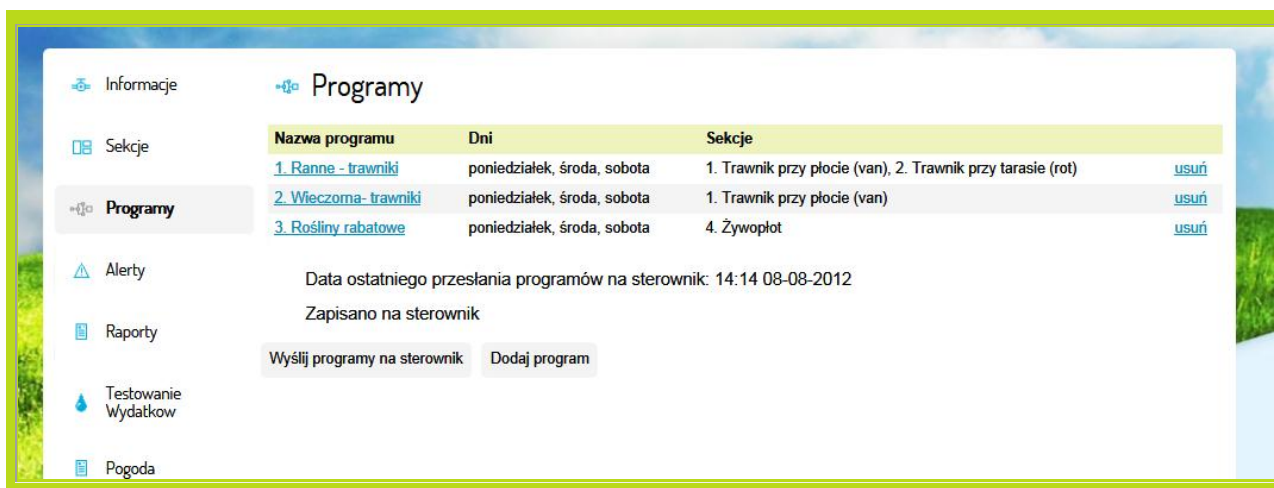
Informacje

Sekcje

Programy

Alerty

Raporty

Testowanie Wydatkow

Pogoda

Programy

| Nazwa programu | Dni | Sekcje | |
|---|---|---|---|
| 1. Ranne - trawniki | poniedziałek, środa, sobota | 1. Trawnik przy płocie (van), 2. Trawnik przy tarasie (rot) | usuń |
| 2. Wieczorna- trawniki | poniedziałek, środa, sobota | 1. Trawnik przy płocie (van) | usuń |
| 3. Rośliny rabatowe | poniedziałek, środa, sobota | 4. Żywopłot | usuń |

Data ostatniego przesłania programów na sterownik: 14:14 08-08-2012

Zapisano na sterownik

Wyślij programy na sterownik

Dodaj program